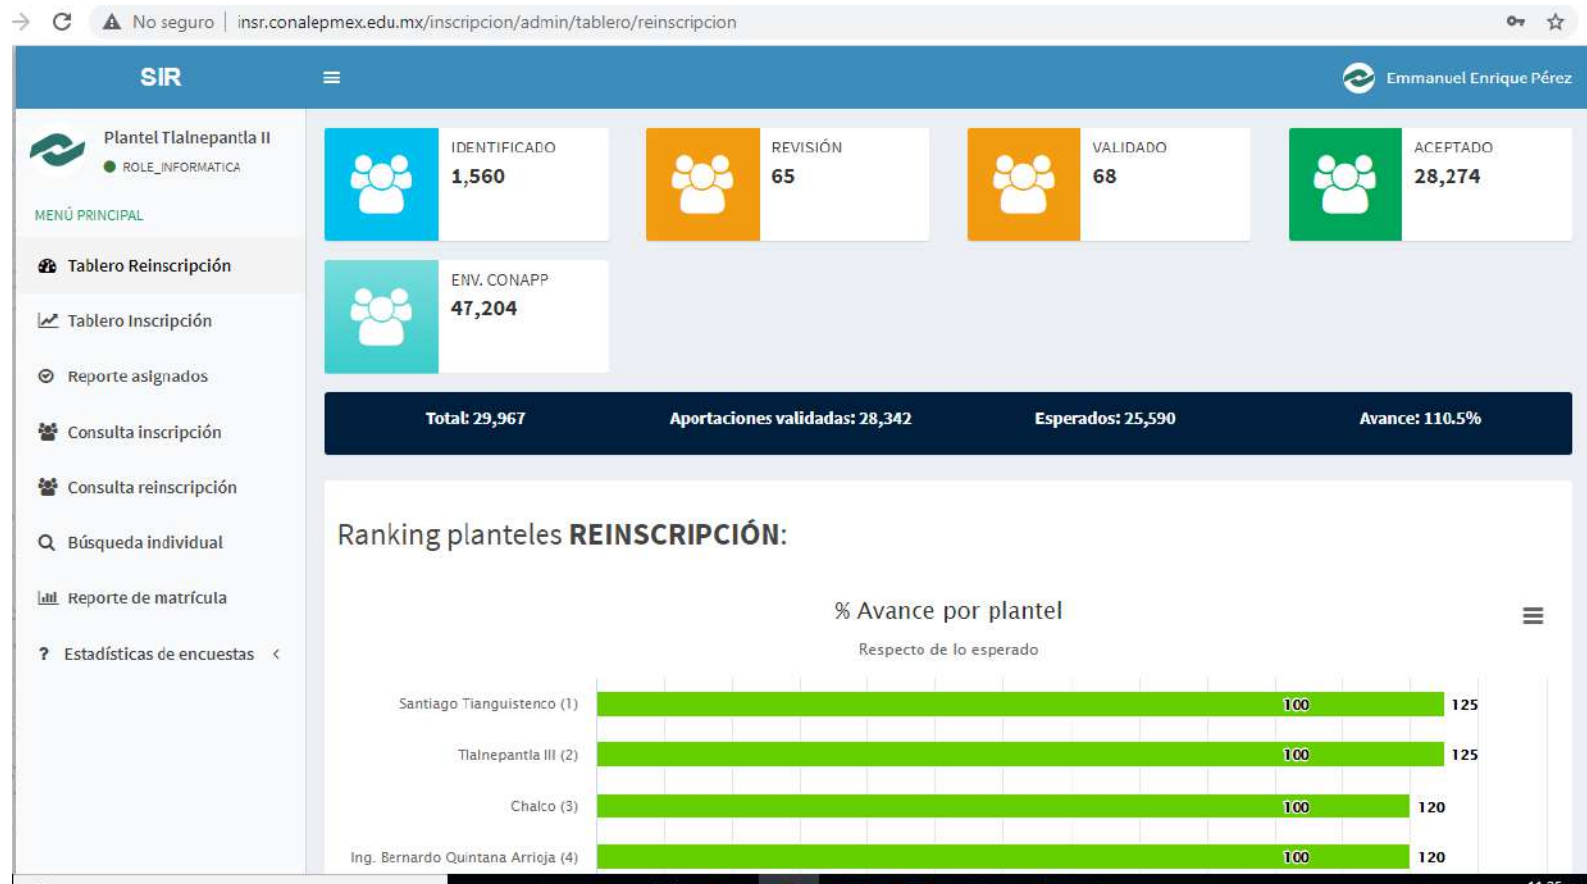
No seguro | insr.conalepmex.edu.mx/inscripcion/admin/tablero/reinscripcion

SIR

Emmanuel Enrique Pérez

Plantel Tlalnepantla II
ROLE_INFORMATICA

MENÚ PRINCIPAL

Tablero Reinscripción

Tablero Inscripción

Reporte asignados

Consulta inscripción

Consulta reinscripción

Búsqueda individual

Reporte de matrícula

? Estadísticas de encuestas

IDENTIFICADO
1,560

REVISIÓN
65

VALIDADO
68

ACEPTADO
28,274

ENV. CONAPP
47,204

Total: 29,967 Aportaciones validadas: 28,342 Esperados: 25,590 Avance: 110.5%

Ranking planteles **REINSCRIPCIÓN**:

% Avance por plantel

Respecto de lo esperado

Santiago Tianguistenco (1) 100 125

Tlalnepantla III (2) 100 125

Chalco (3) 100 120

Ing. Bernardo Quintana Arrioja (4) 100 120